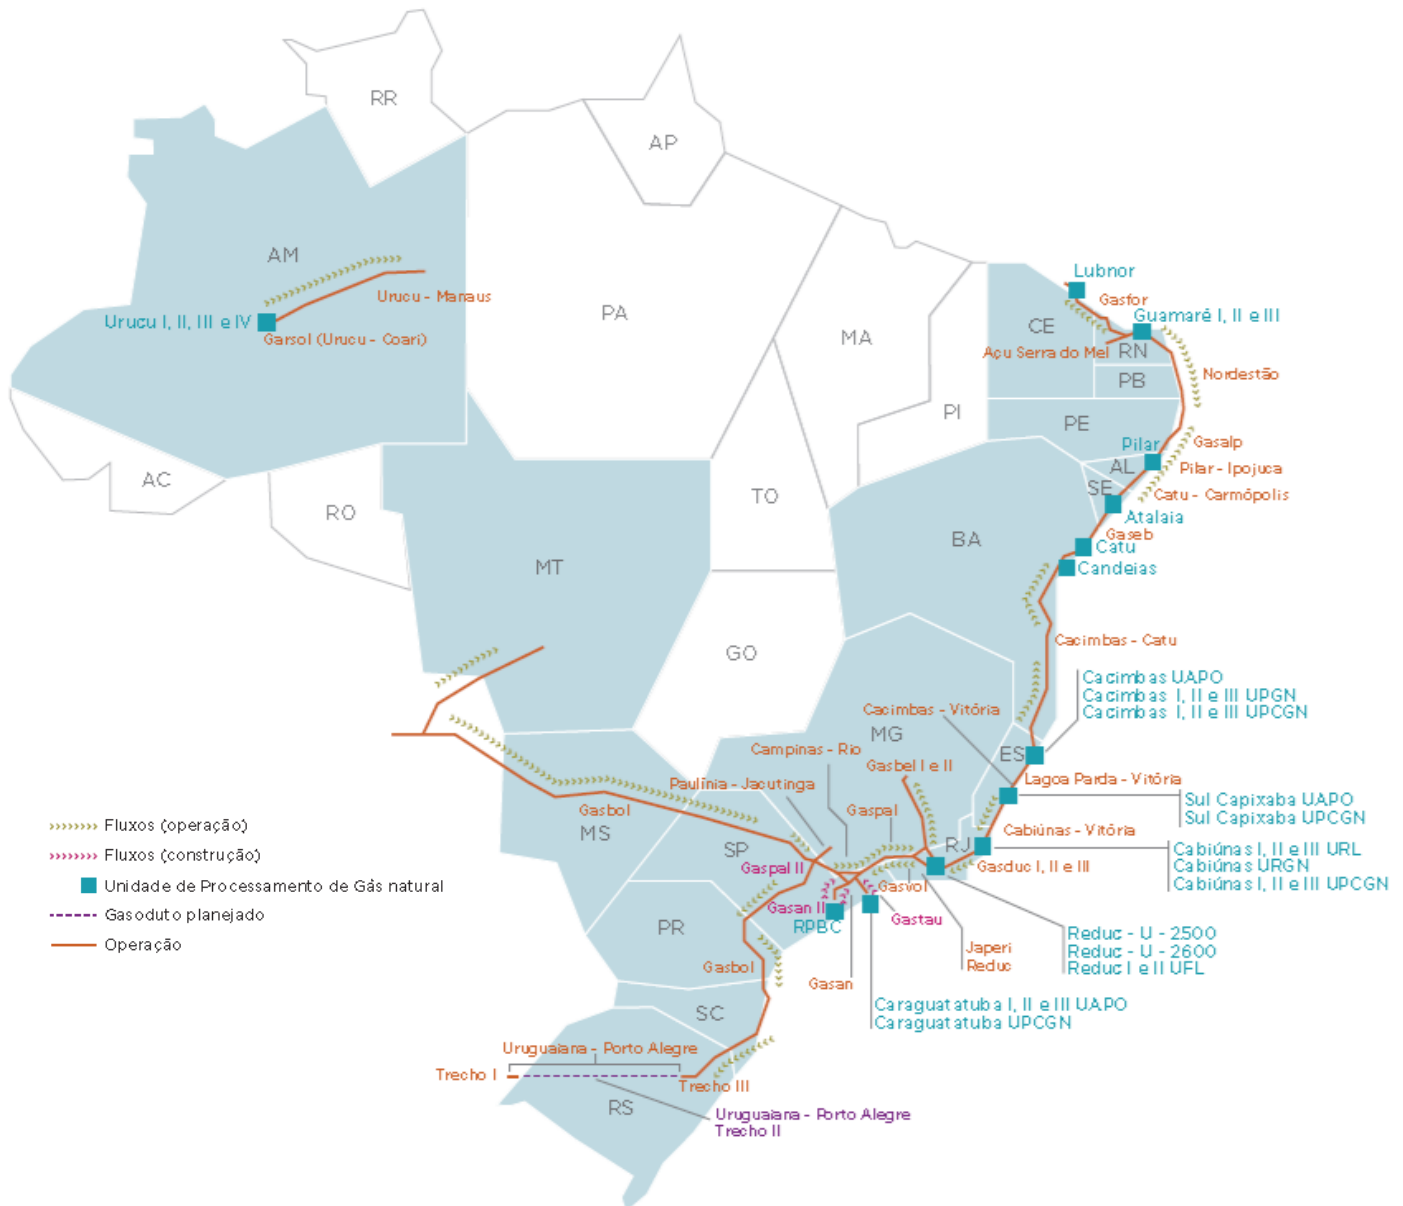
RR

AP

AM

Urucu - Manaus

Urucu I, II, III e IV

Garsol (Urucu - Coari)

PA

MA

PI

CE

Lubnor

Gasfor

Guamaré I, II e III

Açu Serra do Mel

RN

PB

Nordestão

PE

Pilar

Gasalp

AL

Pilar - Ipojuca

SE

Catu - Carmópolis

Atalaia

Gaseb

Catu

Candeias

AC

RO

MT

TO

BA

GO

Cacimbas - Catu

Cacimbas UAPO
Cacimbas I, II e III UPGN
Cacimbas I, II e III UPCGN

Cacimbas - Vitória

MG

ES

Campinas - Rio

Gasbel I e II

Lagoa Parda - Vitória

Paulínia - Jacutinga

Sul Capixaba UAPO
Sul Capixaba UPCGN

Gaspal

Gasbol

MS

Cabiúnas - Vitória

RJ

SP

Cabiúnas I, II e III URL
Cabiúnas URGN
Cabiúnas I, II e III UPCGN

Gaspal II

Gasduc I, II e III

Gasvol

Gasan II

RPBC

Gastau

PR

Japeri
Reduc

Reduc - U - 2500
Reduc - U - 2600
Reduc I e II UFL

Gasbol

Gasan

Caraguatatuba I, II e III UAPO
Caraguatatuba UPCGN

SC

Uruguaiana - Porto Alegre

Trecho I

Trecho III

RS

Uruguaiana - Porto Alegre
Trecho II

Fluxos (operação)
Fluxos (construção)
Unidade de Processamento de Gás natural
Gasoduto planejado
Operação